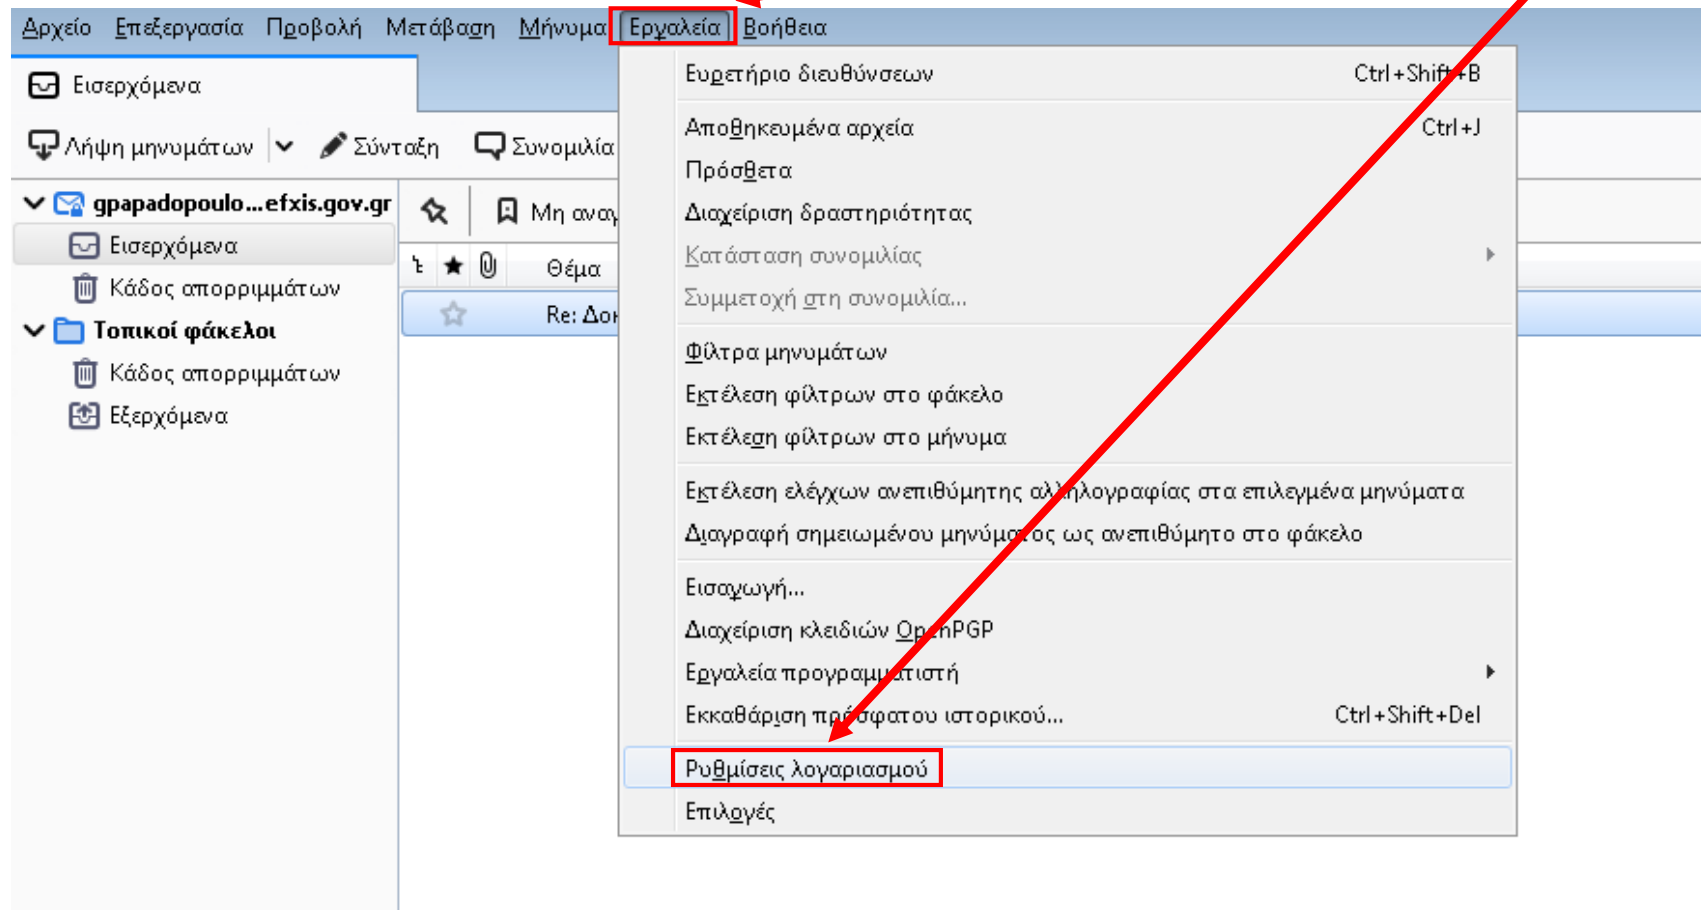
Αρχείο Επεξεργασία Προβολή Μετάβαση Μήνυμα Εργαλεία Βοήθεια

Εισερχόμενα

Λήψη μηνυμάτων Σύνταξη Συνομιλία

gpapadopoulo...efxis.gov.gr
Εισερχόμενα
Κάδος απορριμμάτων
Τοπικοί φάκελοι
Κάδος απορριμμάτων
Εξερχόμενα

Μη αναγ

Θέμα

Re: Δοκ

Ευρετήριο διευθύνσεων Ctrl+Shift+B
Αποθηκευμένα αρχεία Ctrl+J
Πρόσθετα
Διαχείριση δραστηριότητας
Κατάσταση συνομιλίας
Συμμετοχή στη συνομιλία...
Φίλτρα μηνυμάτων
Εκτέλεση φίλτρων στο φάκελο
Εκτέλεση φίλτρων στο μήνυμα
Εκτέλεση ελέγχων ανεπιθύμητης αλληλογραφίας στα επιλεγμένα μηνύματα
Διαγραφή σημειωμένου μηνύματος ως ανεπιθύμητο στο φάκελο
Εισαγωγή...
Διαχείριση κλειδιών OpenPGP
Εργαλεία προγραμματιστή
Εκκαθάριση πρόσφατου ιστορικού... Ctrl+Shift+Del
Ρυθμίσεις λογαριασμού
Επιλογές